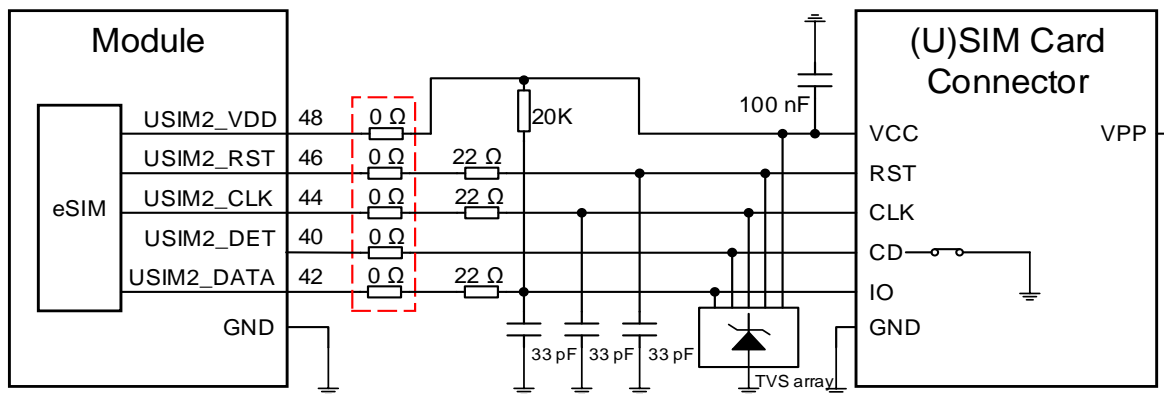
Module

eSIM

USIM2_VDD 48
USIM2_RST 46
USIM2_CLK 44
USIM2_DET 40
USIM2_DATA 42
GND

0 Ω
0 Ω
0 Ω
0 Ω
0 Ω

22 Ω
22 Ω
22 Ω

20K

100 nF

33 pF 33 pF 33 pF

TVS array

(U)SIM Card Connector

VCC
RST
CLK
CD
IO
GND

VPP